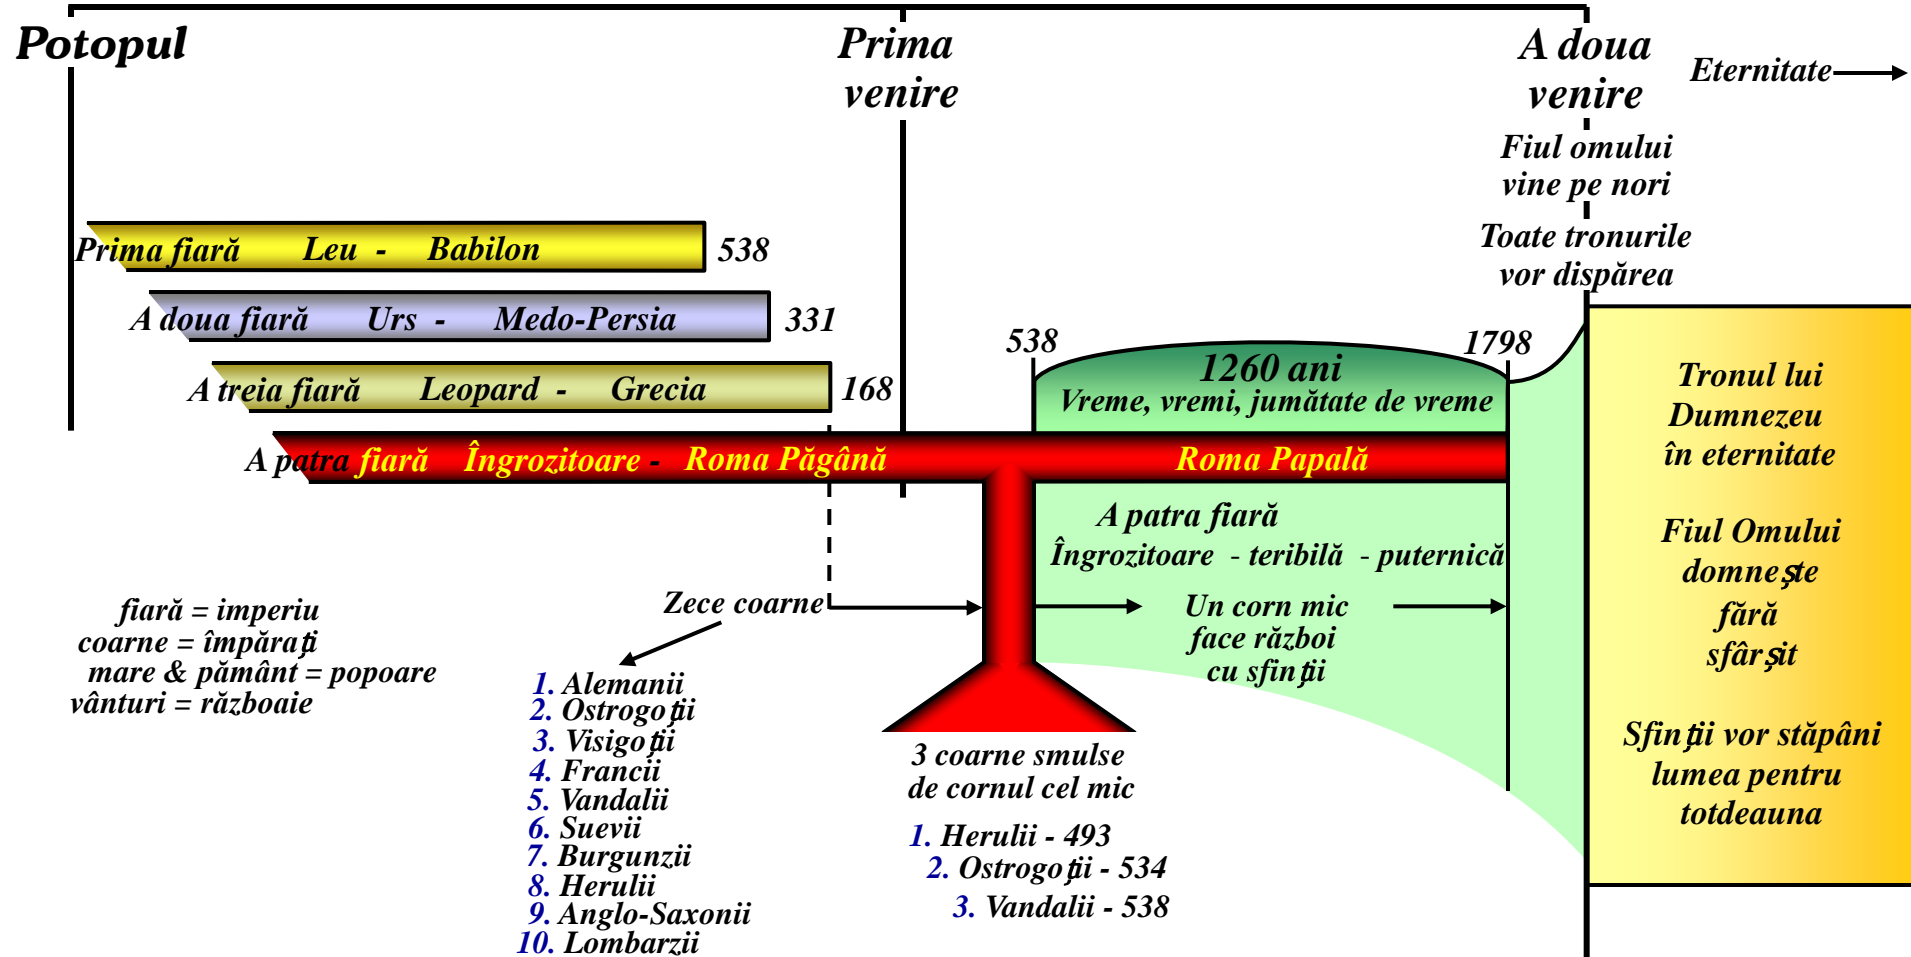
Potopul

Prima venire

A doua venire

Eternitate

Fiul omului vine pe nori

Toate tronurile vor dispărea

Prima fiară Leu - Babilon 538

A doua fiară Urs - Medo-Persia 331

A treia fiară Leopard - Grecia 168

A patra fiară Îngrozitoare - Roma Păgână Roma Papală

538 1798

1260 ani
Vreme, vremi, jumătate de vreme

Tronul lui Dumnezeu în eternitate

Fiul Omului domneşte fără sfârşit

Sfinţii vor stăpâni lumea pentru totdeauna

A patra fiară
Îngrozitoare - teribilă - puternică

Zece coarne

Un corn mic face război cu sfinţii

fiară = imperiu
coarne = împăraţi
mare & pământ = popoare
vânturi = războaie

1. Alemanii
2. Ostrogoţii
3. Visigoţii
4. Francii
5. Vandalii
6. Suevii
7. Burgunzii
8. Herulii
9. Anglo-Saxonii
10. Lombarzii

3 coarne smulse de cornul cel mic

1. Herulii - 493
2. Ostrogoţii - 534
3. Vandalii - 538